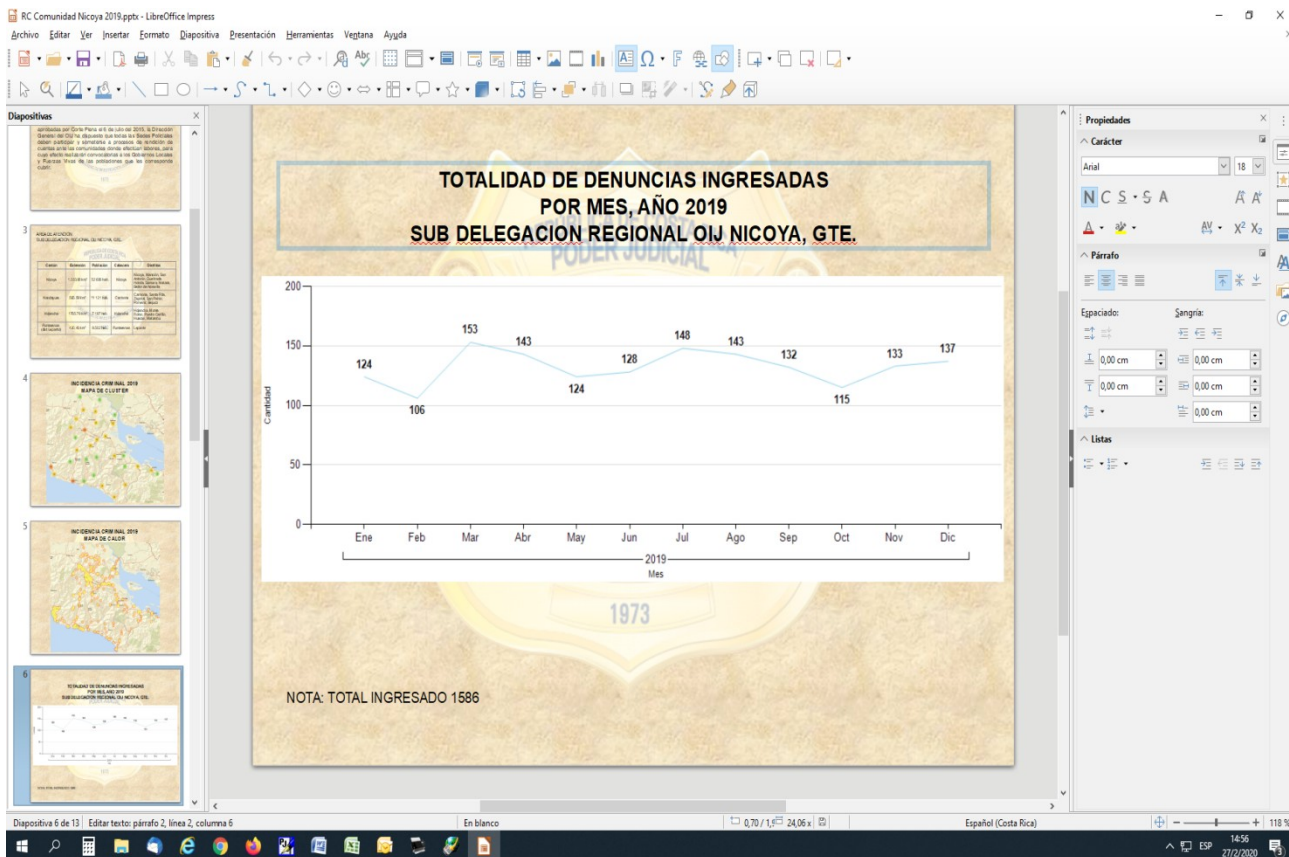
RC Comunidad Nicoya 2019.pptx - LibreOffice Impress

Archivo Editar Ver Insertar Formato Diapositiva Presentación Herramientas Ventana Ayuda

Diapositivas

3

4

INCIDENCIA CRIMINAL 2019
MAPA DE CLUSTER

5

INCIDENCIA CRIMINAL 2019
MAPA DE CALOR

6

TOTALIDAD DE DENUNCIAS INGRESADAS
POR MES, AÑO 2019
SUB DELEGACION REGIONAL OIJ NICOYA, GTE.

| Mes | Ene | Feb | Mar | Abr | May | Jun | Jul | Ago | Sep | Oct | Nov | Dic |
|---|---|---|---|---|---|---|---|---|---|---|---|---|
| Cantidad | 124 | 106 | 153 | 143 | 124 | 128 | 148 | 143 | 132 | 115 | 133 | 137 |

200
150
100
50
0
Cantidad
2019
Mes

PODER JUDICIAL
1973

NOTA: TOTAL INGRESADO 1586

Propiedades
Carácter
Arial
18
Párrafo
Espaciado:
Sangría:
0,00 cm
0,00 cm
0,00 cm
0,00 cm
0,00 cm
Listas

Diapositiva 6 de 13 | Editar texto: párrafo 2, línea 2, columna 6
En blanco
0,70 / 1,5
24,06 x
Español (Costa Rica)
118 %
14:56
27/2/2020
ESP